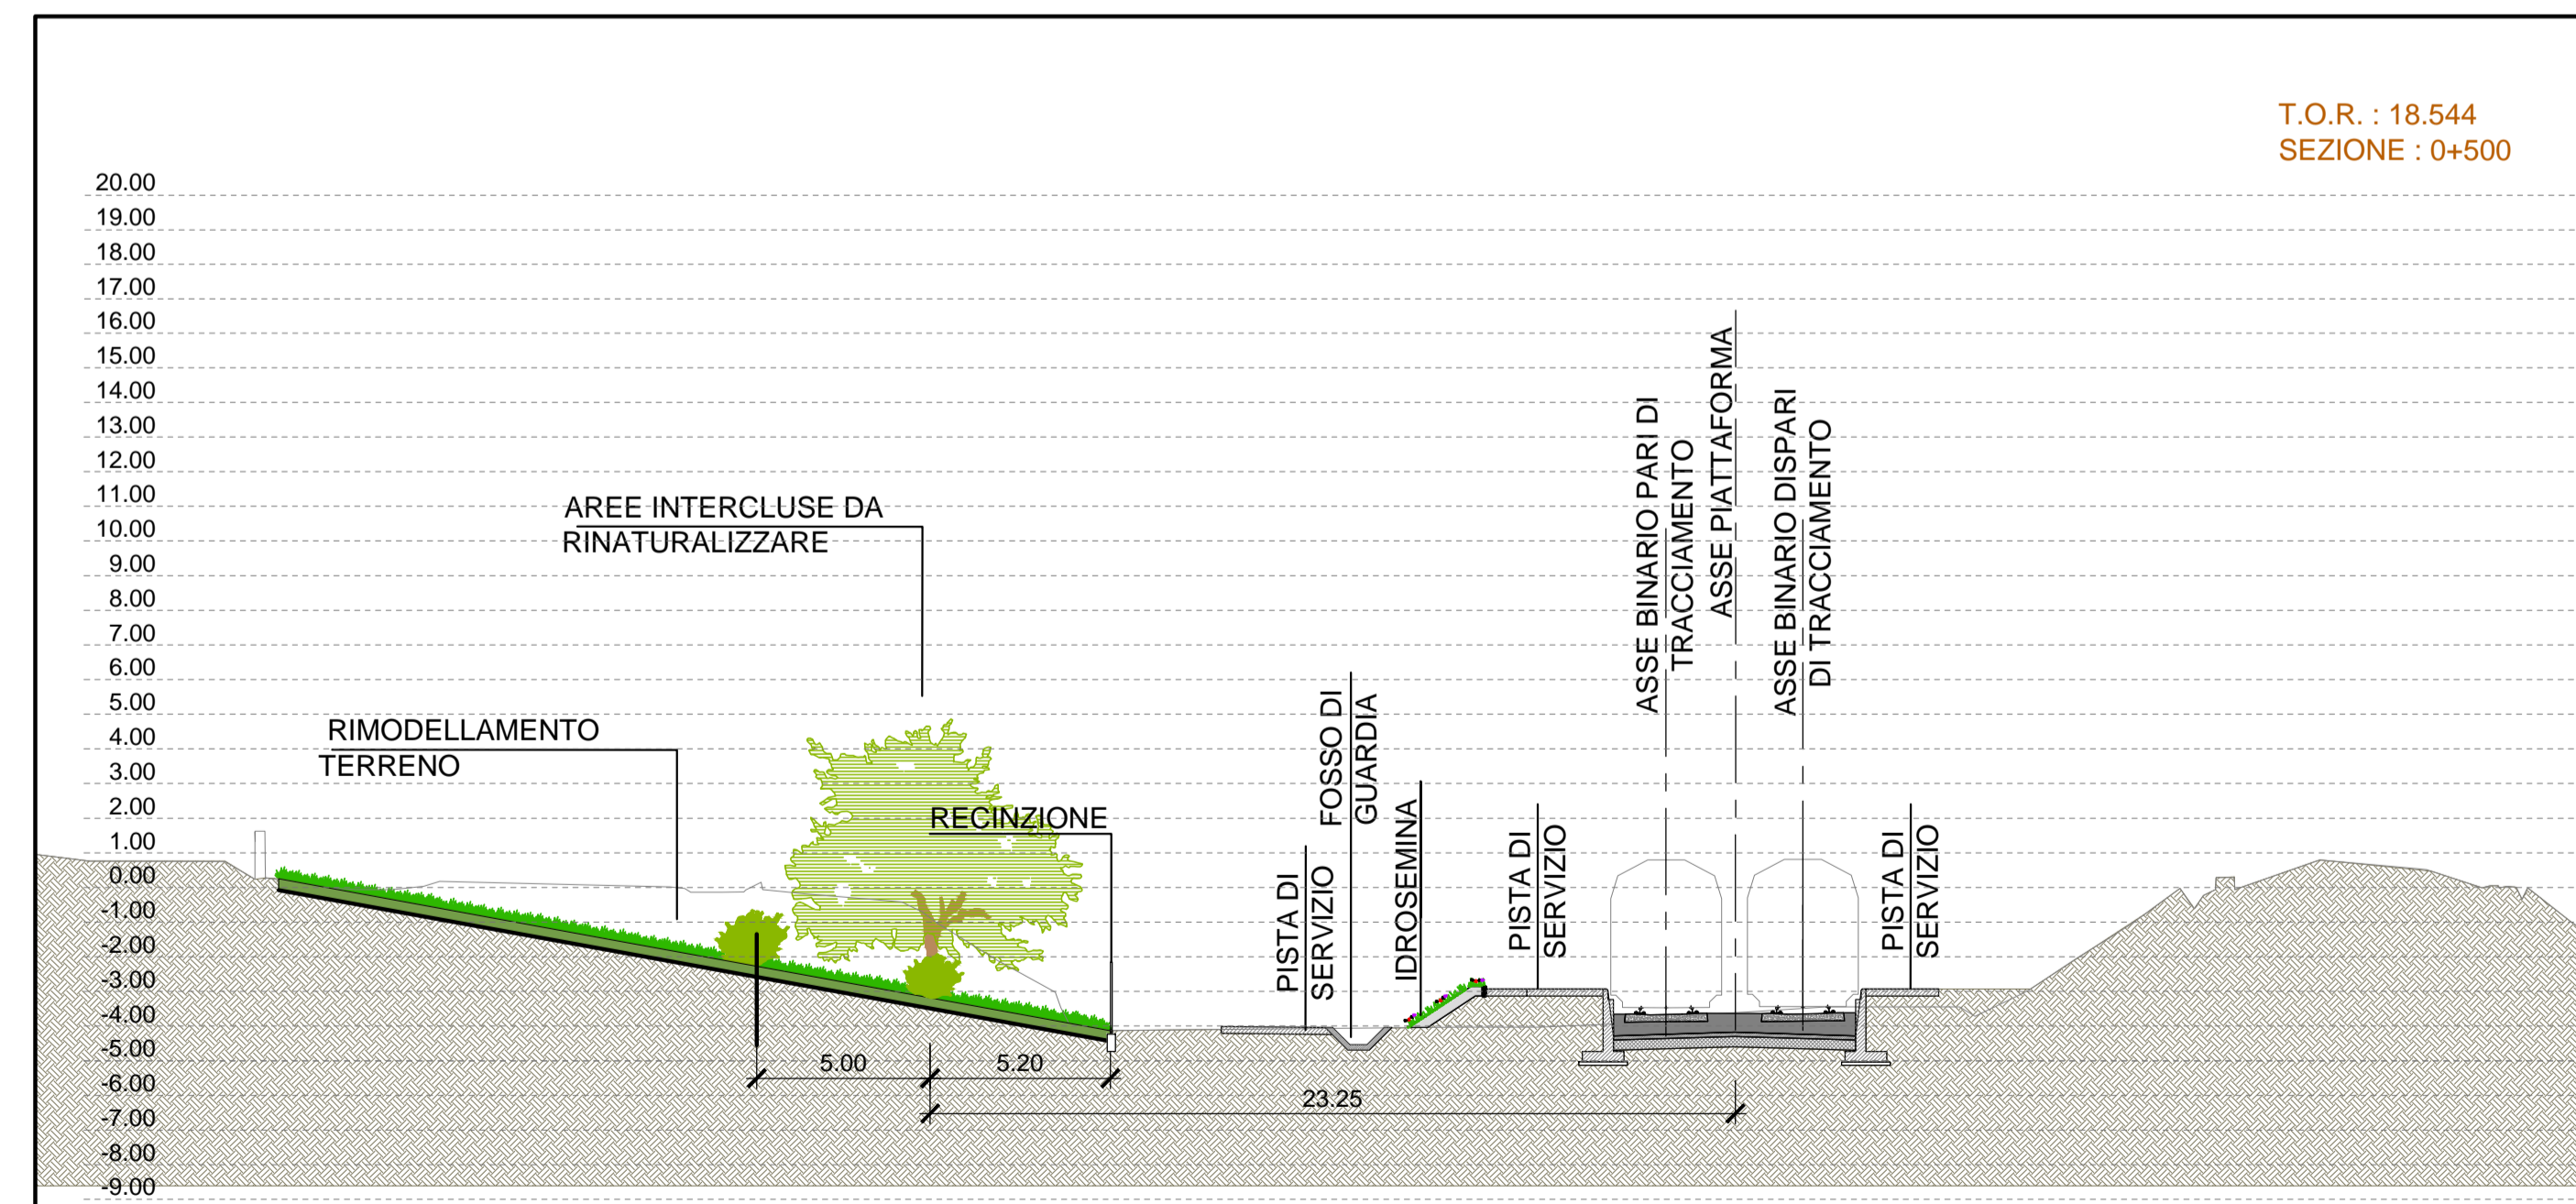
T.O.R. : 18.544
SEZIONE : 0+500

20.00
19.00
18.00
17.00
16.00
15.00
14.00
13.00
12.00
11.00
10.00
9.00
8.00
7.00
6.00
5.00
4.00
3.00
2.00
1.00
0.00
-1.00
-2.00
-3.00
-4.00
-5.00
-6.00
-7.00
-8.00
-9.00

AREE INTERCLUSE DA RINATURALIZZARE

RIMODELLAMENTO TERRENO

RECINZIONE

PISTA DI SERVIZIO

FOSSO DI GUARDIA

IDROSEMINA

PISTA DI SERVIZIO

ASSE BINARIO PARI DI TRACCIAMENTO

ASSE PIATTAFORMA

ASSE BINARIO DISPARI DI TRACCIAMENTO

PISTA DI SERVIZIO

5.00
5.20
23.25